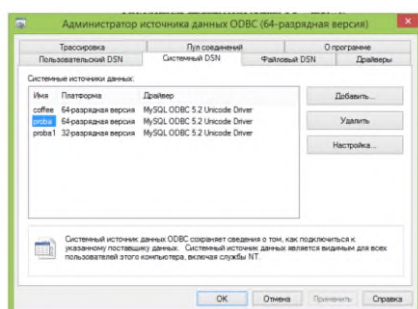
Администратор источника данных ODBC (64-разрядная версия)

Трассировка | Пул соединений | О программе
Пользовательский DSN | Системный DSN | Файловый DSN | Драйверы

Системные источники данных:

| Имя | Платформа | Драйвер |
|---|---|---|
| coffee | 64-разрядная версия | MySQL ODBC 5.2 Unicode Driver |
| proba | 64-разрядная версия | MySQL ODBC 5.2 Unicode Driver |
| proba1 | 32-разрядная версия | MySQL ODBC 5.2 Unicode Driver |

Добавить...

Удалить

Настройка...

Системный источник данных ODBC сохраняет сведения о том, как подключиться к указанному поставщику данных. Системный источник данных является видимым для всех пользователей этого компьютера, включая службы NT.

OK | Отмена | Применить | Справка